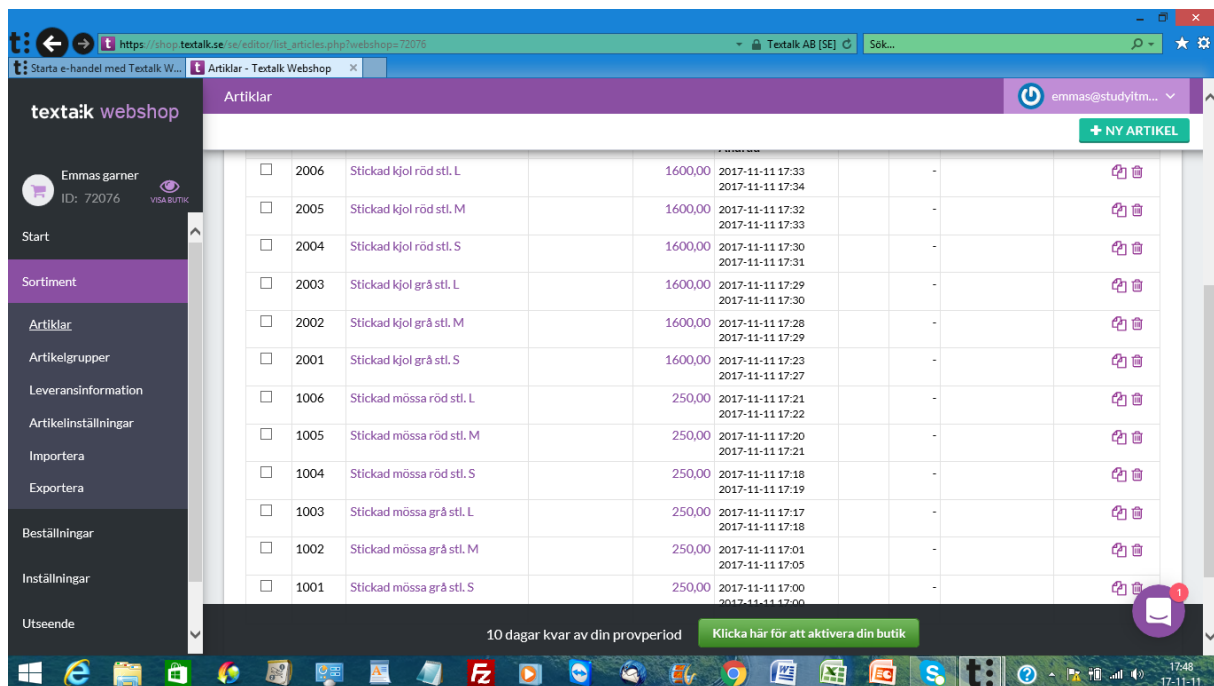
https://shop.textalk.se/se/editor/list_articles.php?webshop=72076
Textalk AB [SE]
Sök...

Starta e-handel med Textalk W...
Artiklar - Textalk Webshop

textalk webshop

Artiklar

emmas@studyitm...

+ NY ARTIKEL

Emmas garner
ID: 72076
VISA BUTIK

Start
Sortiment
Artiklar
Artikelgrupper
Leveransinformation
Artikelinställningar
Importera
Exportera
Beställningar
Inställningar
Utseende

| | | | | | | | |
|---|---|---|---|---|---|---|---|
| ☐ | 2006 | Stickad kjol röd stl. L | 1600,00 | 2017-11-11 17:33 2017-11-11 17:34 | - | | |
| ☐ | 2005 | Stickad kjol röd stl. M | 1600,00 | 2017-11-11 17:32 2017-11-11 17:33 | - | | |
| ☐ | 2004 | Stickad kjol röd stl. S | 1600,00 | 2017-11-11 17:30 2017-11-11 17:31 | - | | |
| ☐ | 2003 | Stickad kjol grå stl. L | 1600,00 | 2017-11-11 17:29 2017-11-11 17:30 | - | | |
| ☐ | 2002 | Stickad kjol grå stl. M | 1600,00 | 2017-11-11 17:28 2017-11-11 17:29 | - | | |
| ☐ | 2001 | Stickad kjol grå stl. S | 1600,00 | 2017-11-11 17:23 2017-11-11 17:27 | - | | |
| ☐ | 1006 | Stickad mössa röd stl. L | 250,00 | 2017-11-11 17:21 2017-11-11 17:22 | - | | |
| ☐ | 1005 | Stickad mössa röd stl. M | 250,00 | 2017-11-11 17:20 2017-11-11 17:21 | - | | |
| ☐ | 1004 | Stickad mössa röd stl. S | 250,00 | 2017-11-11 17:18 2017-11-11 17:19 | - | | |
| ☐ | 1003 | Stickad mössa grå stl. L | 250,00 | 2017-11-11 17:17 2017-11-11 17:18 | - | | |
| ☐ | 1002 | Stickad mössa grå stl. M | 250,00 | 2017-11-11 17:01 2017-11-11 17:05 | - | | |
| ☐ | 1001 | Stickad mössa grå stl. S | 250,00 | 2017-11-11 17:00 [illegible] | - | | |

10 dagar kvar av din provperiod
Klicka här för att aktivera din butik

1

17:48
17-11-11